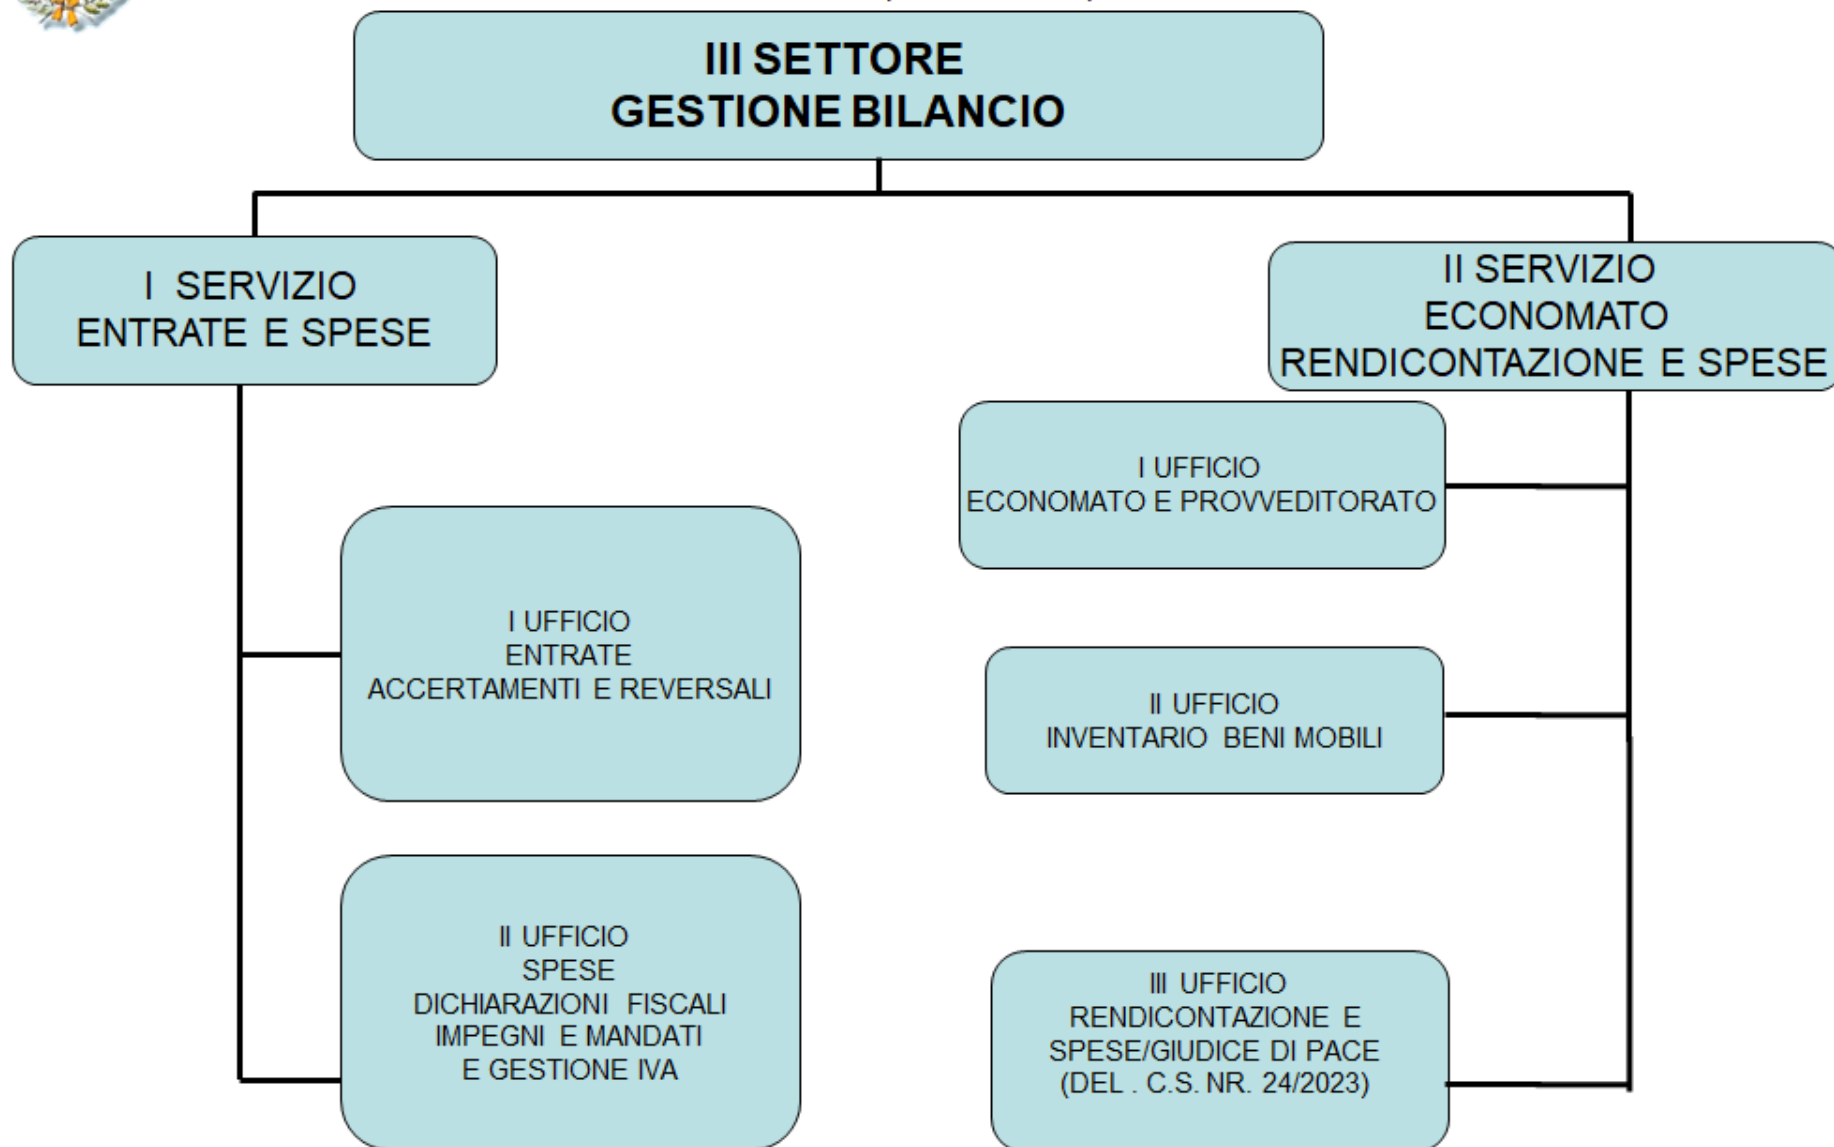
III SETTORE
GESTIONE BILANCIO

I SERVIZIO
ENTRATE E SPESE

I UFFICIO
ENTRATE
ACCERTAMENTI E REVERSALI

II UFFICIO
SPESE
DICHIARAZIONI FISCALI
IMPEGNI E MANDATI
E GESTIONE IVA

II SERVIZIO
ECONOMATO
RENDICONTAZIONE E SPESE

I UFFICIO
ECONOMATO E PROVVEDITORATO

II UFFICIO
INVENTARIO BENI MOBILI

III UFFICIO
RENDICONTAZIONE E
SPESE/GIUDICE DI PACE
(DEL . C.S. NR. 24/2023)